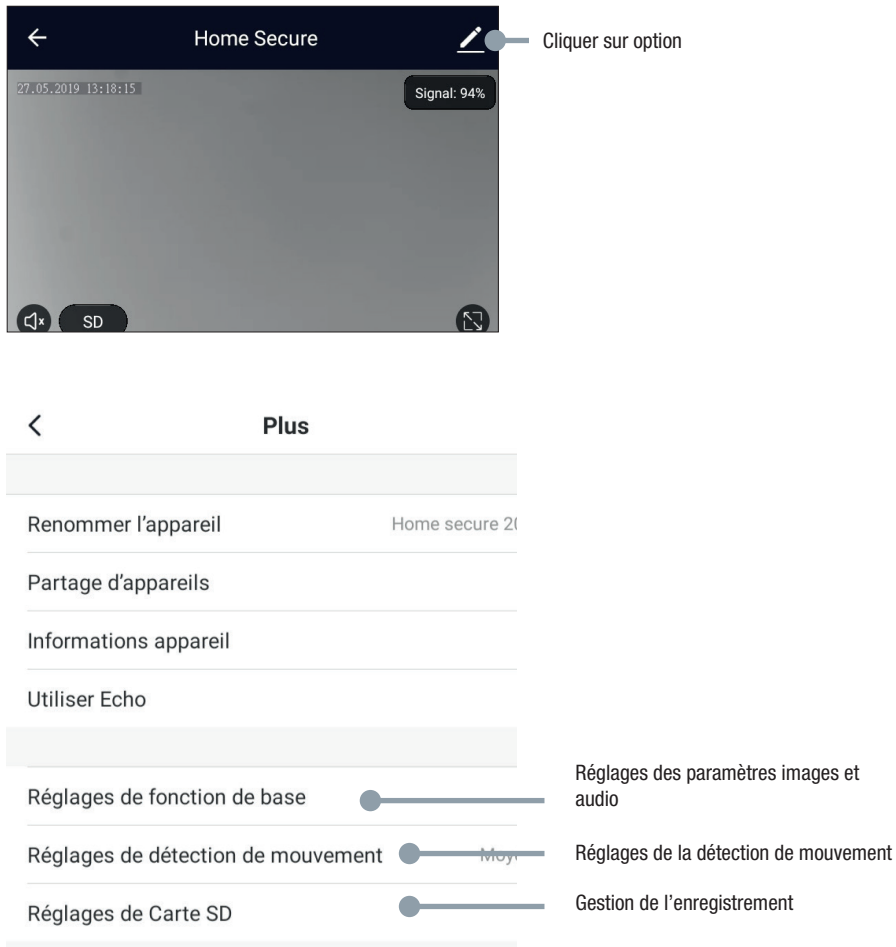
Home Secure

Cliquer sur option

27.05.2019 13:18:15

Signal: 94%

SD

Plus

Renommer l'appareil Home secure 2(

Partage d'appareils

Informations appareil

Utiliser Echo

Réglages de fonction de base

Réglages des paramètres images et audio

Réglages de détection de mouvement Moy

Réglages de la détection de mouvement

Réglages de Carte SD

Gestion de l'enregistrement